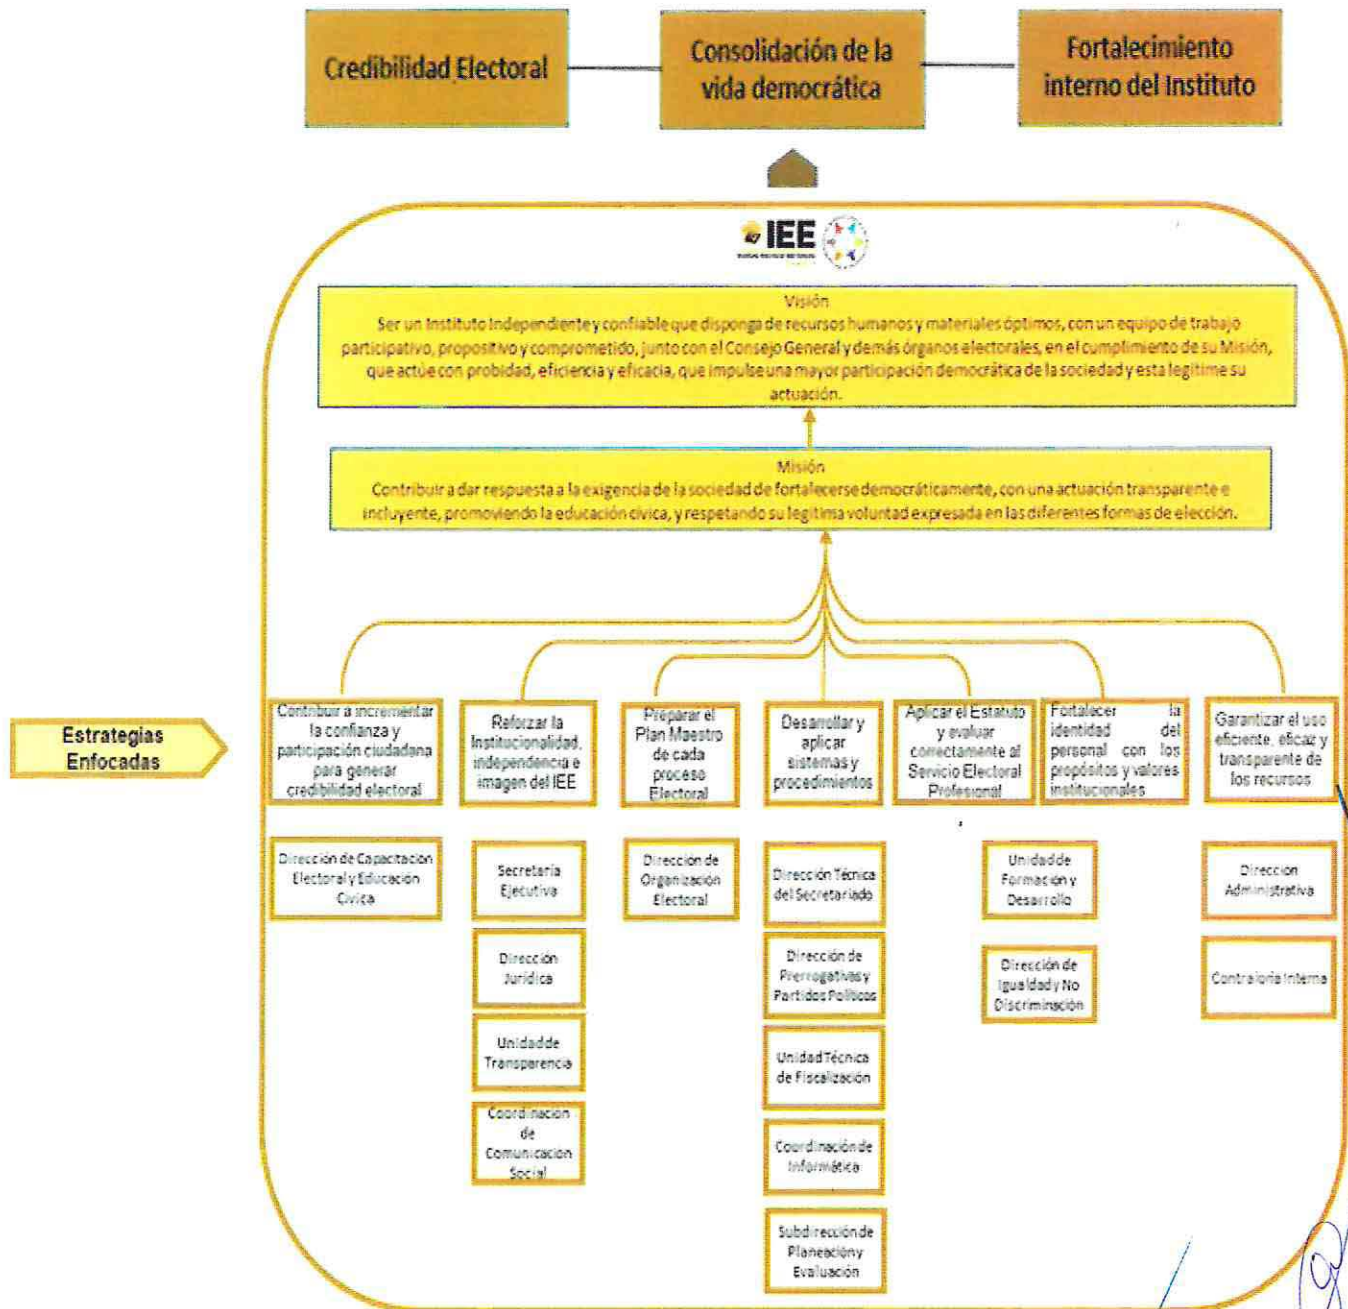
Credibilidad Electoral

Consolidación de la vida democrática

Fortalecimiento interno del Instituto

IEE

Visión
Ser un Instituto Independiente y confiable que disponga de recursos humanos y materiales óptimos, con un equipo de trabajo participativo, propositivo y comprometido, junto con el Consejo General y demás órganos electorales, en el cumplimiento de su Misión, que actúe con probidad, eficiencia y eficacia, que impulse una mayor participación democrática de la sociedad y esta legitime su actuación.

Misión
Contribuir a dar respuesta a la exigencia de la sociedad de fortalecerse democráticamente, con una actuación transparente e incluyente, promoviendo la educación cívica, y respetando su legítima voluntad expresada en las diferentes formas de elección.

Estrategias Enfocadas

Contribuir a incrementar la confianza y participación ciudadana para generar credibilidad electoral

Reforzar la Institucionalidad, independencia e imagen del IEE

Preparar el Plan Maestro de cada proceso Electoral

Desarrollar y aplicar sistemas y procedimientos

Aplicar el Estatuto y evaluar correctamente al Servicio Electoral Profesional

Fortalecer la identidad del personal con los propósitos y valores institucionales

Garantizar el uso eficiente, eficaz y transparente de los recursos

Dirección de Capacitación Electoral y Educación Cívica

Secretaría Ejecutiva

Dirección Jurídica

Unidad de Transparencia

Coordinación de Comunicación Social

Dirección de Organización Electoral

Dirección Técnica del Secretariado

Dirección de Prerrogativas y Partidos Políticos

Unidad Técnica de Fiscalización

Coordinación de Informática

Subdirección de Planeación y Evaluación

Unidad de Formación y Desarrollo

Dirección de Igualdad y No Discriminación

Dirección Administrativa

Contraloría Interna